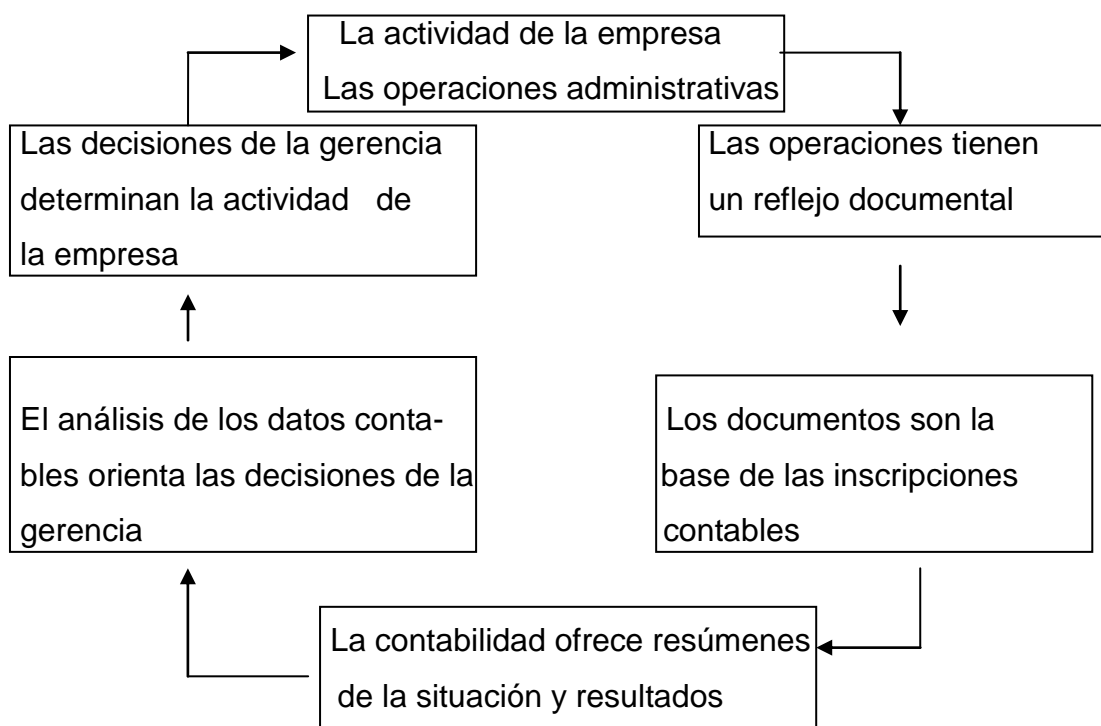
La actividad de la empresa
Las operaciones administrativas

Las operaciones tienen un reflejo documental

Los documentos son la base de las inscripciones contables

La contabilidad ofrece resúmenes de la situación y resultados

El análisis de los datos contables orienta las decisiones de la gerencia

Las decisiones de la gerencia determinan la actividad de la empresa